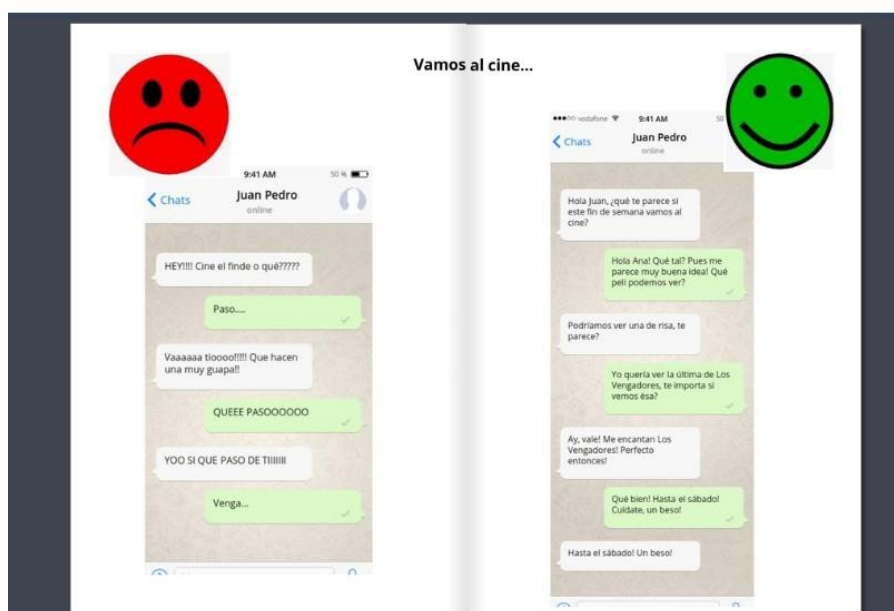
Vamos al cine...

9:41 AM 50 %

Chats

Juan Pedro

online

HEY!!!! Cine el finde o qué?????

Paso....

Vaaaaaa tioooo!!!!! Que hacen una muy guapa!!

QUEEE PASOOOOOO

YOO SI QUE PASO DE TIIIIIII

Venga...

●●○○○ vodafone 9:41 AM 50

Chats

Juan Pedro

online

Hola Juan, ¿qué te parece si este fin de semana vamos al cine?

Hola Ana! Qué tal? Pues me parece muy buena idea! Qué peli podemos ver?

Podríamos ver una de risa, te parece?

Yo quería ver la última de Los Vengadores, te importa si vemos ésa?

Ay, vale! Me encantan Los Vengadores! Perfecto entonces!

Qué bien! Hasta el sábado! Cuídate, un beso!

Hasta el sábado! Un beso!